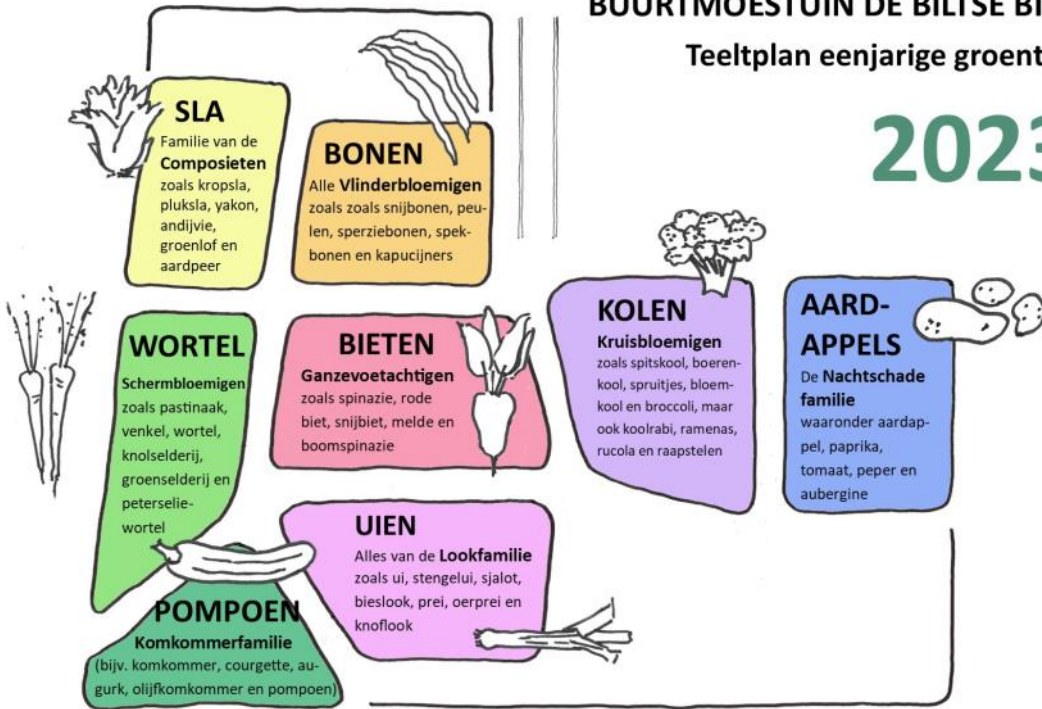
BUURTMOESTUIN DE BILTSE B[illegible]

Teeltplan eenjarige groent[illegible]

202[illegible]

SLA
Familie van de Composieten zoals kropsla, pluksla, yakon, andijvie, groenlof en aardpeer

BONEN
Alle Vlinderbloemigen zoals zoals snijbonen, peulen, sperziebonen, spekbonen en kapucijners

KOLEN
Kruisbloemigen
zoals spitskool, boerenkool, spruitjes, bloemkool en broccoli, maar ook koolrabi, ramenas, rucola en raapstelen

AARD-APPELS
De Nachtschade familie
waaronder aardappel, paprika, tomaat, peper en aubergine

WORTEL
Schermbloemigen
zoals pastinaak, venkel, wortel, knolselderij, groenselderij en peterseliewortel

BIETEN
Ganzevoetachtigen
zoals spinazie, rode biet, snijbiet, melde en boomspinazie

UIEN
Alles van de Lookfamilie
zoals ui, stengelui, sjalot, bieslook, prei, oerprei en knoflook

POMPOEN
Komkommerfamilie
(bijv. komkommer, courgette, augurk, olijfkomkommer en pompoen)